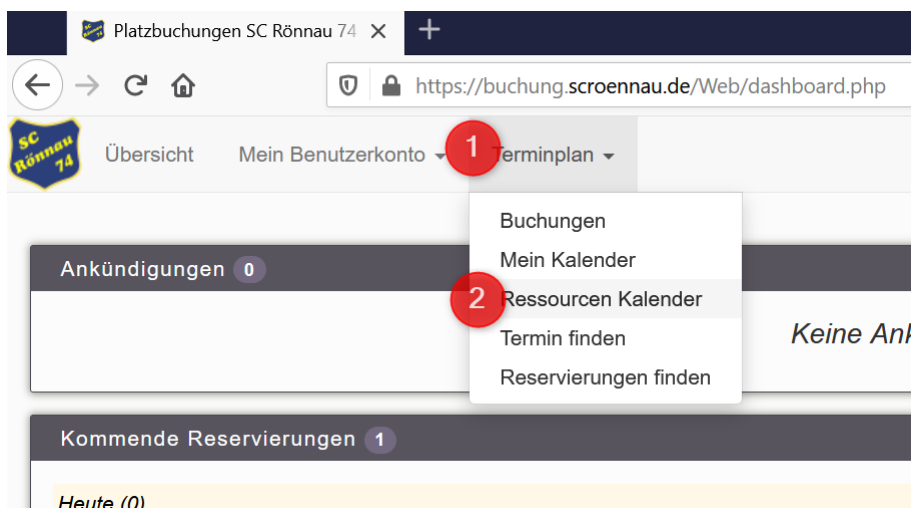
Platzbuchungen SC Rönnau 74 ×

https://buchung.scroennau.de/Web/dashboard.php

SC Rönnau 74

Übersicht Mein Benutzerkonto 1 Terminplan

Buchungen
Mein Kalender
2 Ressourcen Kalender
Termin finden
Reservierungen finden

Ankündigungen 0

Keine Ank

Kommende Reservierungen 1

Heute (0)